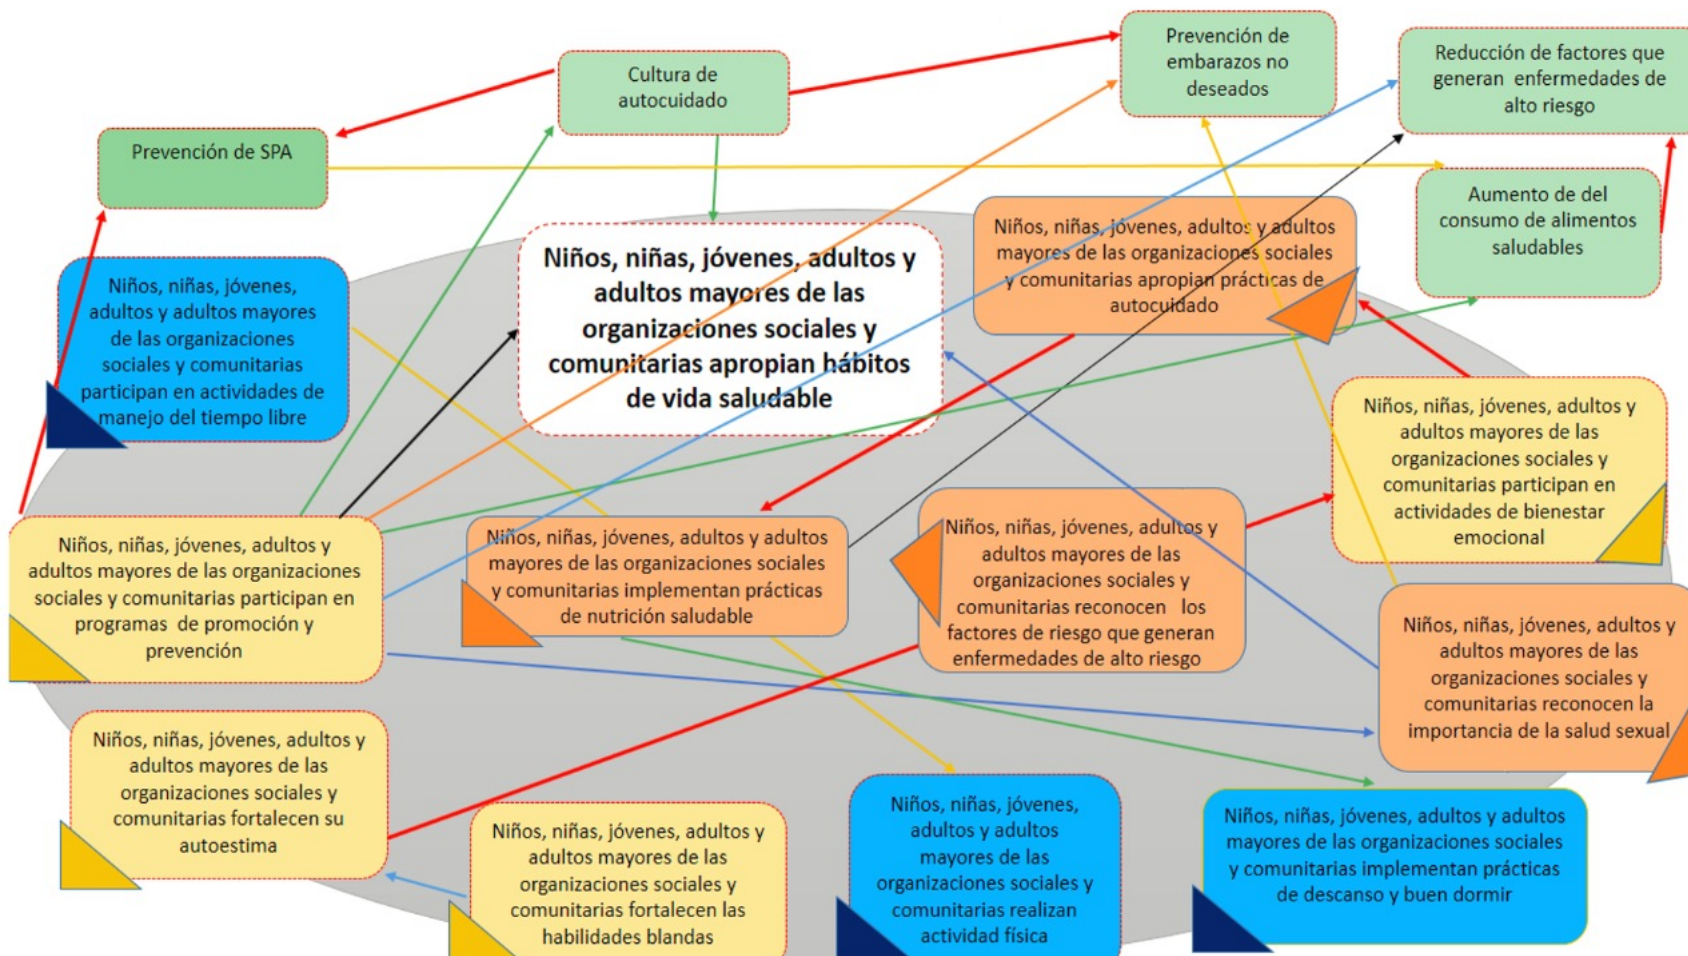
Cultura de autocuidado

Prevención de embarazos no deseados

Reducción de factores que generan enfermedades de alto riesgo

Prevención de SPA

Aumento de del consumo de alimentos saludables

Niños, niñas, jóvenes, adultos y adultos mayores de las organizaciones sociales y comunitarias apropian hábitos de vida saludable

Niños, niñas, jóvenes, adultos y adultos mayores de las organizaciones sociales y comunitarias apropian prácticas de autocuidado

Niños, niñas, jóvenes, adultos y adultos mayores de las organizaciones sociales y comunitarias participan en actividades de manejo del tiempo libre

Niños, niñas, jóvenes, adultos y adultos mayores de las organizaciones sociales y comunitarias participan en actividades de bienestar emocional

Niños, niñas, jóvenes, adultos y adultos mayores de las organizaciones sociales y comunitarias participan en programas de promoción y prevención

Niños, niñas, jóvenes, adultos y adultos mayores de las organizaciones sociales y comunitarias implementan prácticas de nutrición saludable

Niños, niñas, jóvenes, adultos y adultos mayores de las organizaciones sociales y comunitarias reconocen los factores de riesgo que generan enfermedades de alto riesgo

Niños, niñas, jóvenes, adultos y adultos mayores de las organizaciones sociales y comunitarias reconocen la importancia de la salud sexual

Niños, niñas, jóvenes, adultos y adultos mayores de las organizaciones sociales y comunitarias fortalecen su autoestima

Niños, niñas, jóvenes, adultos y adultos mayores de las organizaciones sociales y comunitarias fortalecen las habilidades blandas

Niños, niñas, jóvenes, adultos y adultos mayores de las organizaciones sociales y comunitarias realizan actividad física

Niños, niñas, jóvenes, adultos y adultos mayores de las organizaciones sociales y comunitarias implementan prácticas de descanso y buen dormir